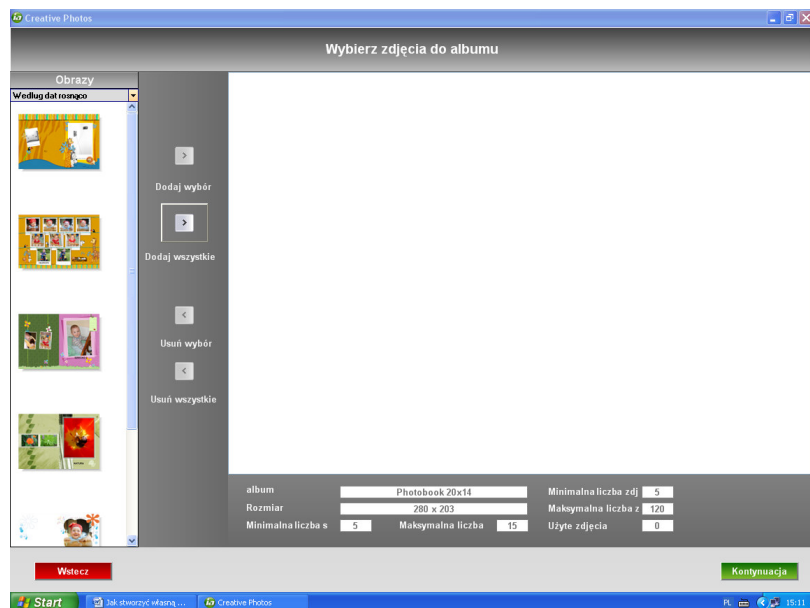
Creative Photos

Wybierz zdjęcia do albumu

Obrazy
Według dat rosnąco

>
Dodaj wybór
>
Dodaj wszystkie
<
Usuń wybór
<
Usuń wszystkie

album Photobook 20x14
Rozmiar 280 x 203
Minimalna liczba s 5
Maksymalna liczba 15
Minimalna liczba zdj 5
Maksymalna liczba z 120
Użyte zdjęcia 0

Wstecz
Kontynuacja

Start
Jak stworzyć własną ...
Creative Photos
PL 15:11